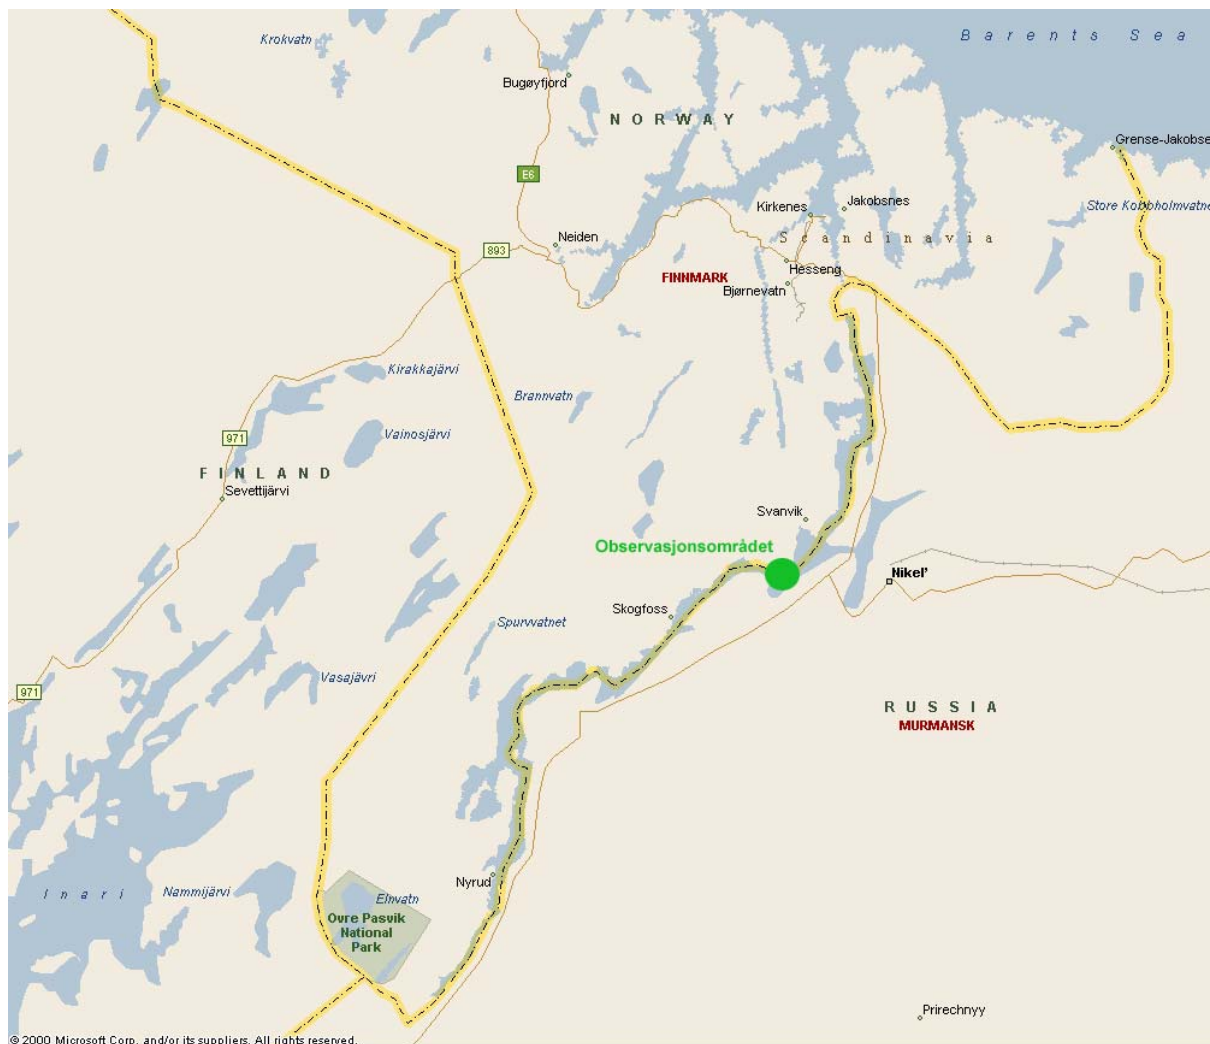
Krokvatn

Barents Sea

Bugøyfjord

NORWAY

Grense-Jakobse

E6

Kirkenes

Jakobsnes

Store Kobbholmvatne

893

Neiden

Scandinavia

Hesseng

FINNMARK

Bjørnevatn

Kirakkajärvi

Brannvatn

971

Vainosjärvi

FINLAND

Sevettijärvi

Svanvik

Observasjonsområdet

Nikel'

Skogfoss

Spurvvatnet

971

Vasajärvi

RUSSIA

MURMANSK

Nyrud

Inari

Nammijärvi

Ellnvatn

Ovre Pasvik National Park

Prirechnyy

© 2000 Microsoft Corp. and/or its suppliers. All rights reserved.